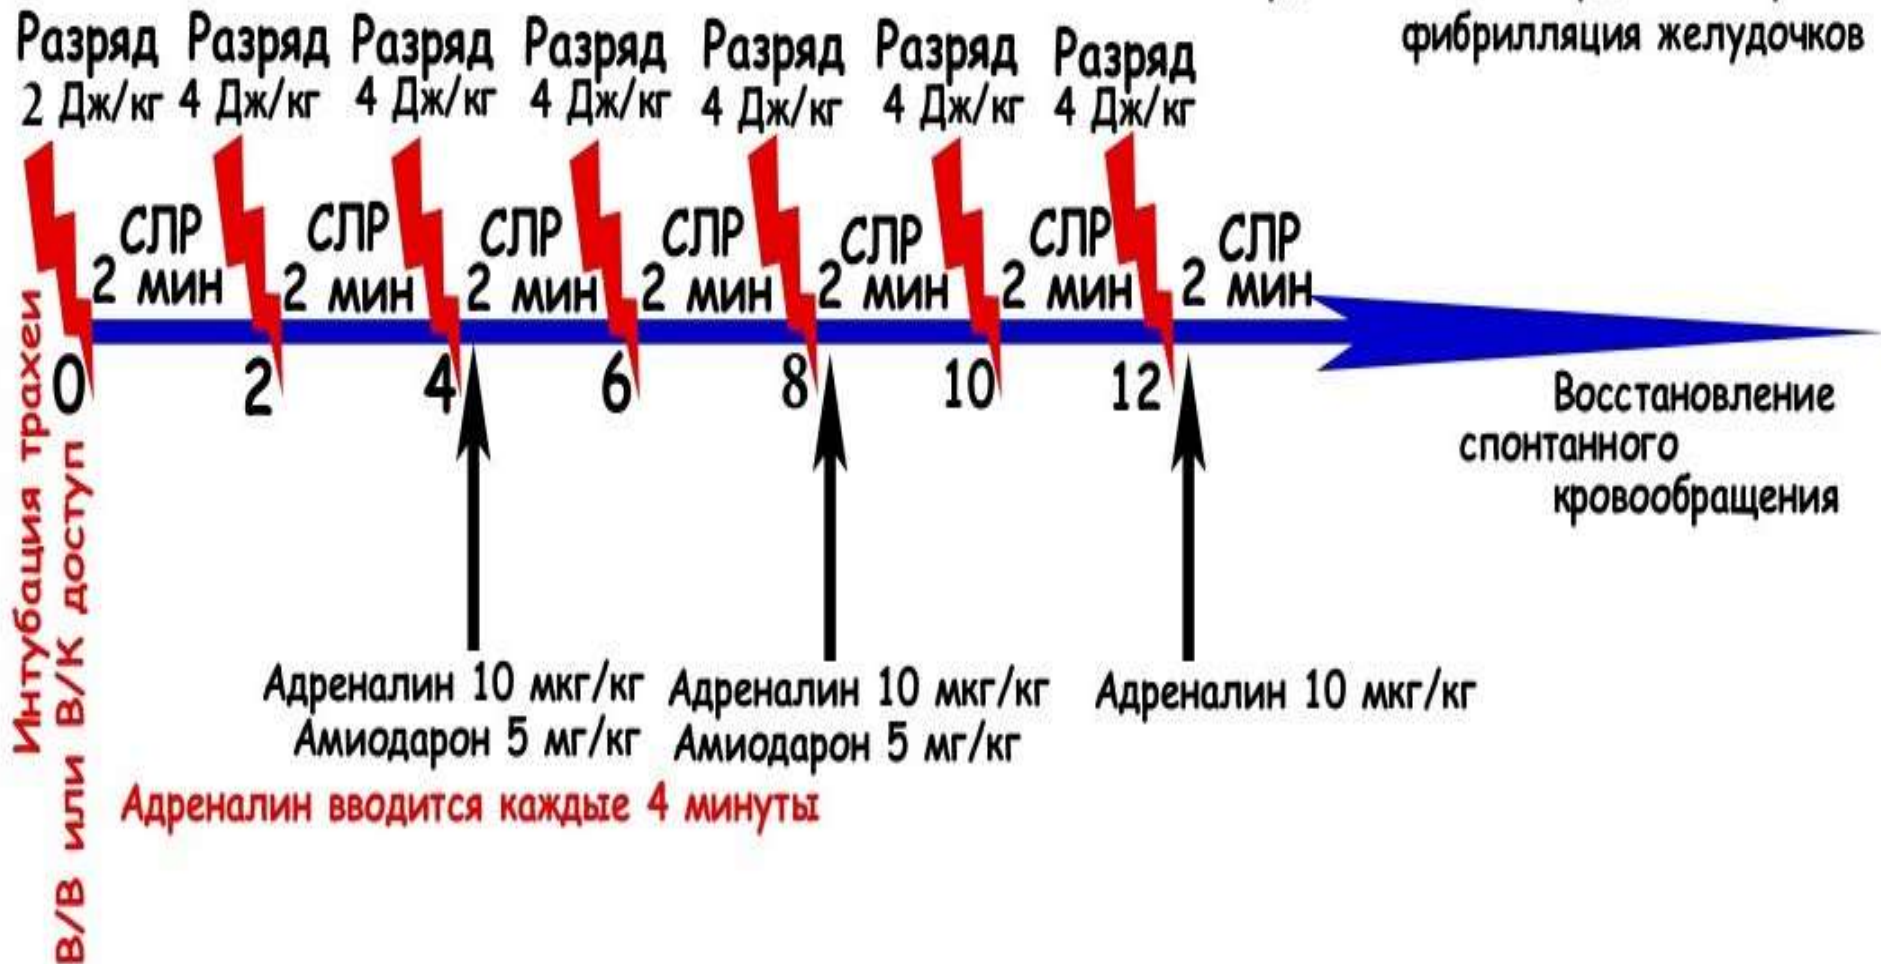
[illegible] фибрилляция желудочков

Разряд 2 Дж/кг
Разряд 4 Дж/кг
Разряд 4 Дж/кг
Разряд 4 Дж/кг
Разряд 4 Дж/кг
Разряд 4 Дж/кг
Разряд 4 Дж/кг

СЛР 2 мин
СЛР 2 мин
СЛР 2 мин
СЛР 2 мин
СЛР 2 мин
СЛР 2 мин
СЛР 2 мин

0 2 4 6 8 10 12

Восстановление спонтанного кровообращения

Интубация трахеи
В/В или В/К доступ

Адреналин 10 мкг/кг
Амиодарон 5 мг/кг

Адреналин 10 мкг/кг
Амиодарон 5 мг/кг

Адреналин 10 мкг/кг

Адреналин вводится каждые 4 минуты